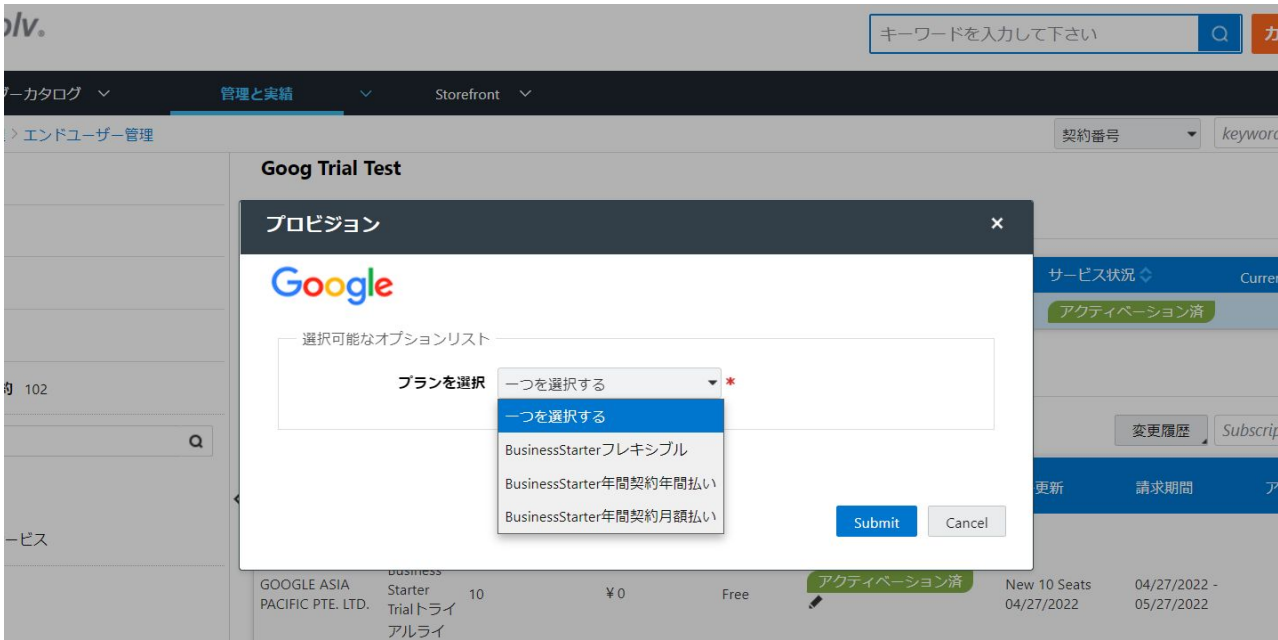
olv.

キーワードを入力して下さい

カ

ザーカタログ 管理と実績 Storefront

> エンドユーザー管理

契約番号

keyword

Goog Trial Test

プロビジョン ×

Google

選択可能なオプションリスト

プランを選択 一つを選択する *

一つを選択する
BusinessStarterフレキシブル
BusinessStarter年間契約年間払い
BusinessStarter年間契約月額払い

Submit Cancel

サービス状況 Curre

アクティベーション済

約 102

変更履歴 Subscrip

ービス

更新 請求期間 ア

| GOOGLE ASIA PACIFIC PTE. LTD. | Business Starter Trialトライアルライ | 10 | ¥0 | Free | アクティベーション済 | New 10 Seats 04/27/2022 | 04/27/2022 - 05/27/2022 |